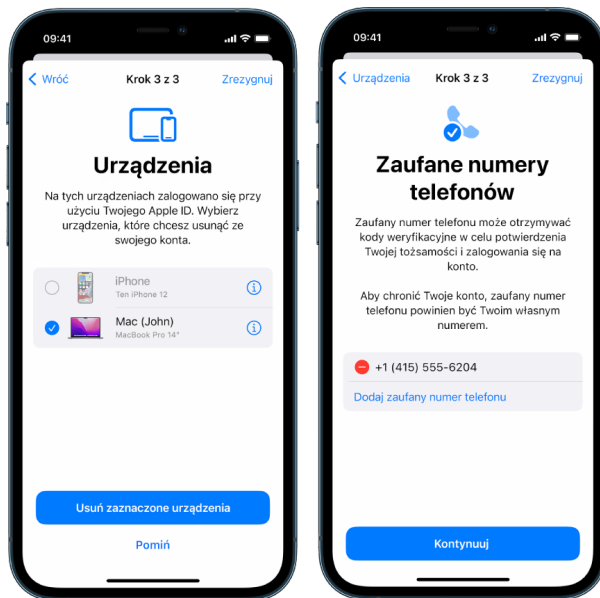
09:41

Wróć Krok 3 z 3 Zrezygnuj

Urządzenia

Na tych urządzeniach zalogowano się przy użyciu Twojego Apple ID. Wybierz urządzenia, które chcesz usunąć ze swojego konta.

iPhone
Ten iPhone 12

Mac (John)
MacBook Pro 14"

Usuń zaznaczone urządzenia

Pomiń

09:41

Urządzenia Krok 3 z 3 Zrezygnuj

Zaufane numery telefonów

Zaufany numer telefonu może otrzymywać kody weryfikacyjne w celu potwierdzenia Twojej tożsamości i zalogowania się na konto.

Aby chronić Twoje konto, zaufany numer telefonu powinien być Twoim własnym numerem.

+1 (415) 555-6204

Dodaj zaufany numer telefonu

Kontynuuj